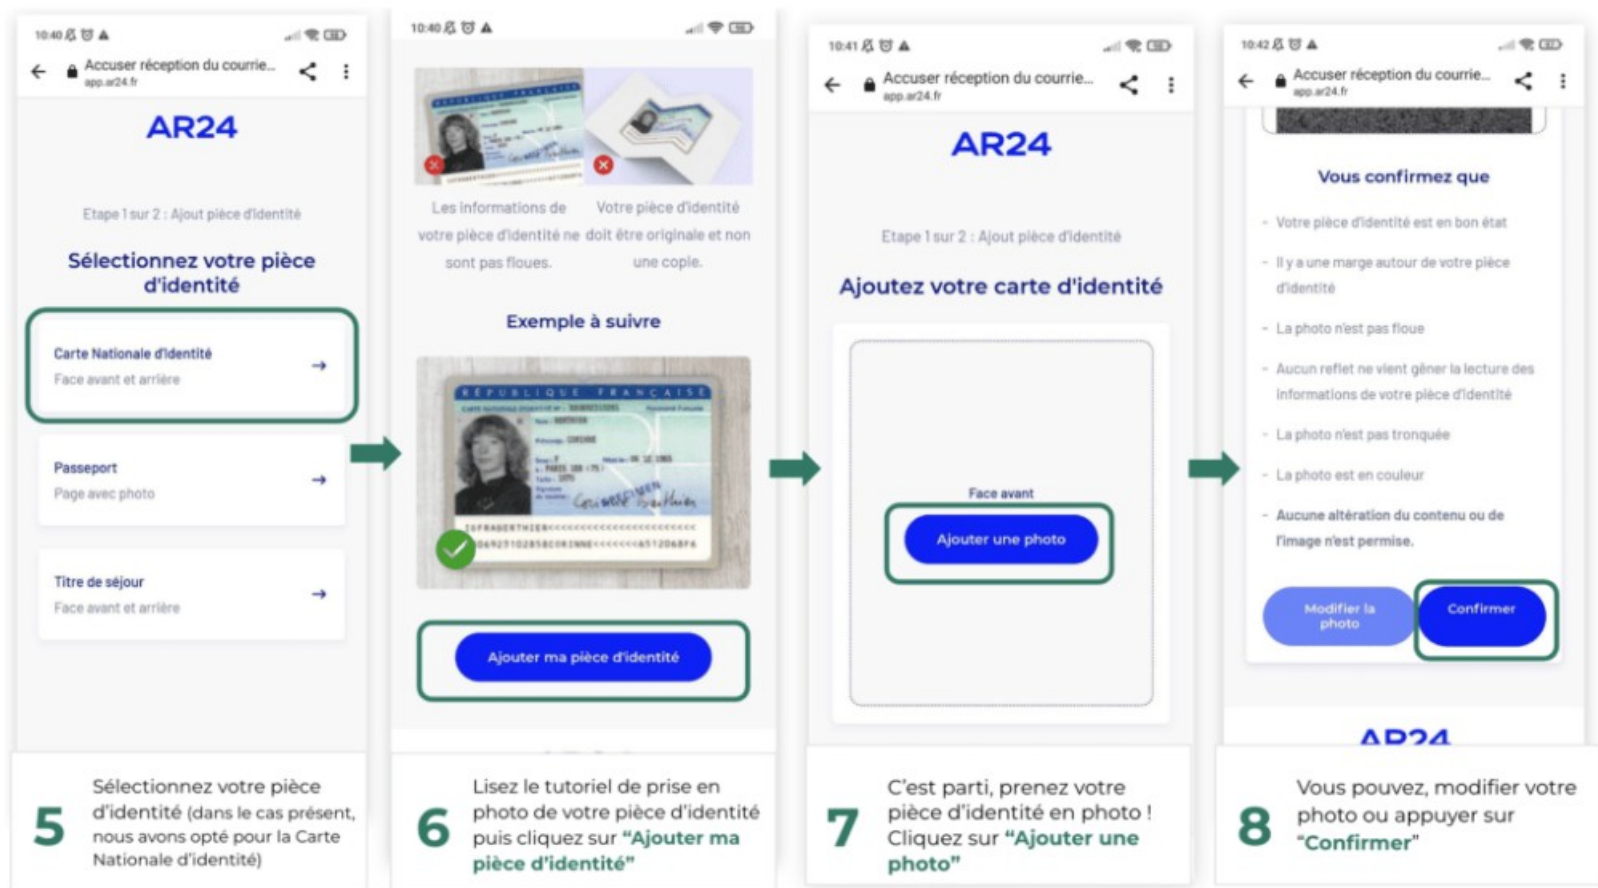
10:40

Accuser réception du courrie...
app.ar24.fr

AR24

Etape 1 sur 2 : Ajout pièce d'identité

Sélectionnez votre pièce d'identité

Carte Nationale d'Identité
Face avant et arrière

Passeport
Page avec photo

Titre de séjour
Face avant et arrière

5 Sélectionnez votre pièce d'identité (dans le cas présent, nous avons opté pour la Carte Nationale d'Identité)

10:40

Les informations de votre pièce d'identité ne sont pas floues.

Votre pièce d'identité doit être originale et non une copie.

Exemple à suivre

RÉPUBLIQUE FRANÇAISE

Ajouter ma pièce d'identité

6 Lisez le tutoriel de prise en photo de votre pièce d'identité puis cliquez sur "Ajouter ma pièce d'identité"

10:41

Accuser réception du courrie...
app.ar24.fr

AR24

Etape 1 sur 2 : Ajout pièce d'identité

Ajoutez votre carte d'identité

Face avant

Ajouter une photo

7 C'est parti, prenez votre pièce d'identité en photo ! Cliquez sur "Ajouter une photo"

10:42

Accuser réception du courrie...
app.ar24.fr

Vous confirmez que

- Votre pièce d'identité est en bon état
- Il y a une marge autour de votre pièce d'identité
- La photo n'est pas floue
- Aucun reflet ne vient gêner la lecture des informations de votre pièce d'identité
- La photo n'est pas tronquée
- La photo est en couleur
- Aucune altération du contenu ou de l'image n'est permise.

Modifier la photo

Confirmer

AR24

8 Vous pouvez, modifier votre photo ou appuyer sur "Confirmer"